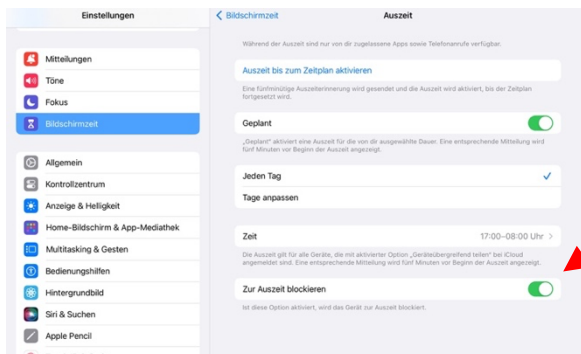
Einstellungen

Mitteilungen
Töne
Fokus
Bildschirmzeit

Allgemein
Kontrollzentrum
Anzeige & Helligkeit
Home-Bildschirm & App-Mediathek
Multitasking & Gesten
Bedienungshilfen
Hintergrundbild
Siri & Suchen
Apple Pencil

< Bildschirmzeit
Auszeit

Während der Auszeit sind nur von dir zugelassene Apps sowie Telefonanrufe verfügbar.

Auszeit bis zum Zeitplan aktivieren

Eine fünfminütige Auszeiterinnerung wird gesendet und die Auszeit wird aktiviert, bis der Zeitplan fortgesetzt wird.

Geplant

„Geplant" aktiviert eine Auszeit für die von dir ausgewählte Dauer. Eine entsprechende Mitteilung wird fünf Minuten vor Beginn der Auszeit angezeigt.

Jeden Tag
Tage anpassen

Zeit
17:00–08:00 Uhr >

Die Auszeit gilt für alle Geräte, die mit aktivierter Option „Geräteübergreifend teilen" bei iCloud angemeldet sind. Eine entsprechende Mitteilung wird fünf Minuten vor Beginn der Auszeit angezeigt.

Zur Auszeit blockieren

Ist diese Option aktiviert, wird das Gerät zur Auszeit blockiert.